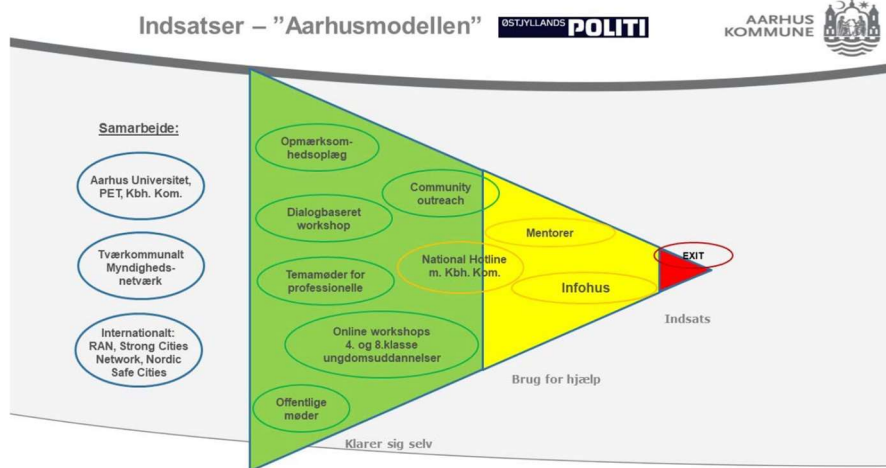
Indsatser – "Aarhusmodellen"

ØSTJYLLANDS POLITI

AARHUS KOMMUNE

Samarbejde:

Aarhus Universitet, PET, Kbh. Kom.

Tværkommunalt Myndigheds-netværk

Internationalt: RAN, Strong Cities Network, Nordic Safe Cities

Opmærksomhedsoplæg

Community outreach

Dialogbaseret workshop

Mentorer

EXIT

National Hotline m. Kbh. Kom.

Temamøder for professionelle

Infohus

Indsats

Online workshops 4. og 8.klasse ungdomsuddannelser

Brug for hjælp

Offentlige møder

Klarer sig selv